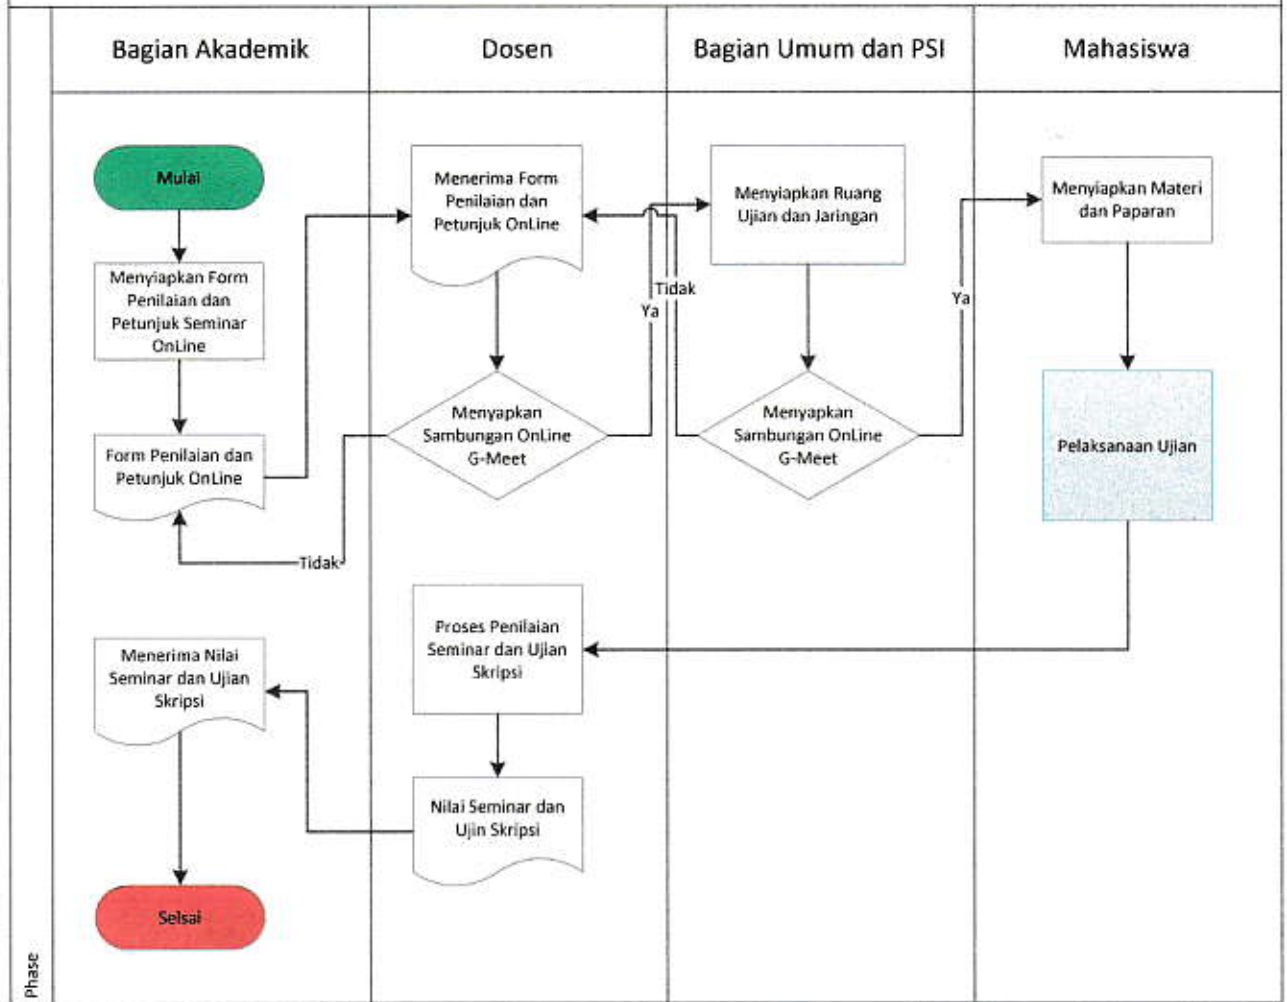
Bagian Akademik

Dosen

Bagian Umum dan PSI

Mahasiswa

Mulai

Menyiapkan Form Penilaian dan Petunjuk Seminar OnLine

Form Penilaian dan Petunjuk OnLine

Menerima Form Penilaian dan Petunjuk OnLine

Menyapkan Sambungan OnLine G-Meet

Tidak

Ya

Tidak

Menyiapkan Ruang Ujian dan Jaringan

Menyapkan Sambungan OnLine G-Meet

Ya

Menyiapkan Materi dan Paparan

Pelaksanaan Ujian

Proses Penilaian Seminar dan Ujian Skripsi

Nilai Seminar dan Ujin Skripsi

Menerima Nilai Seminar dan Ujian Skripsi

Selsai

Phase